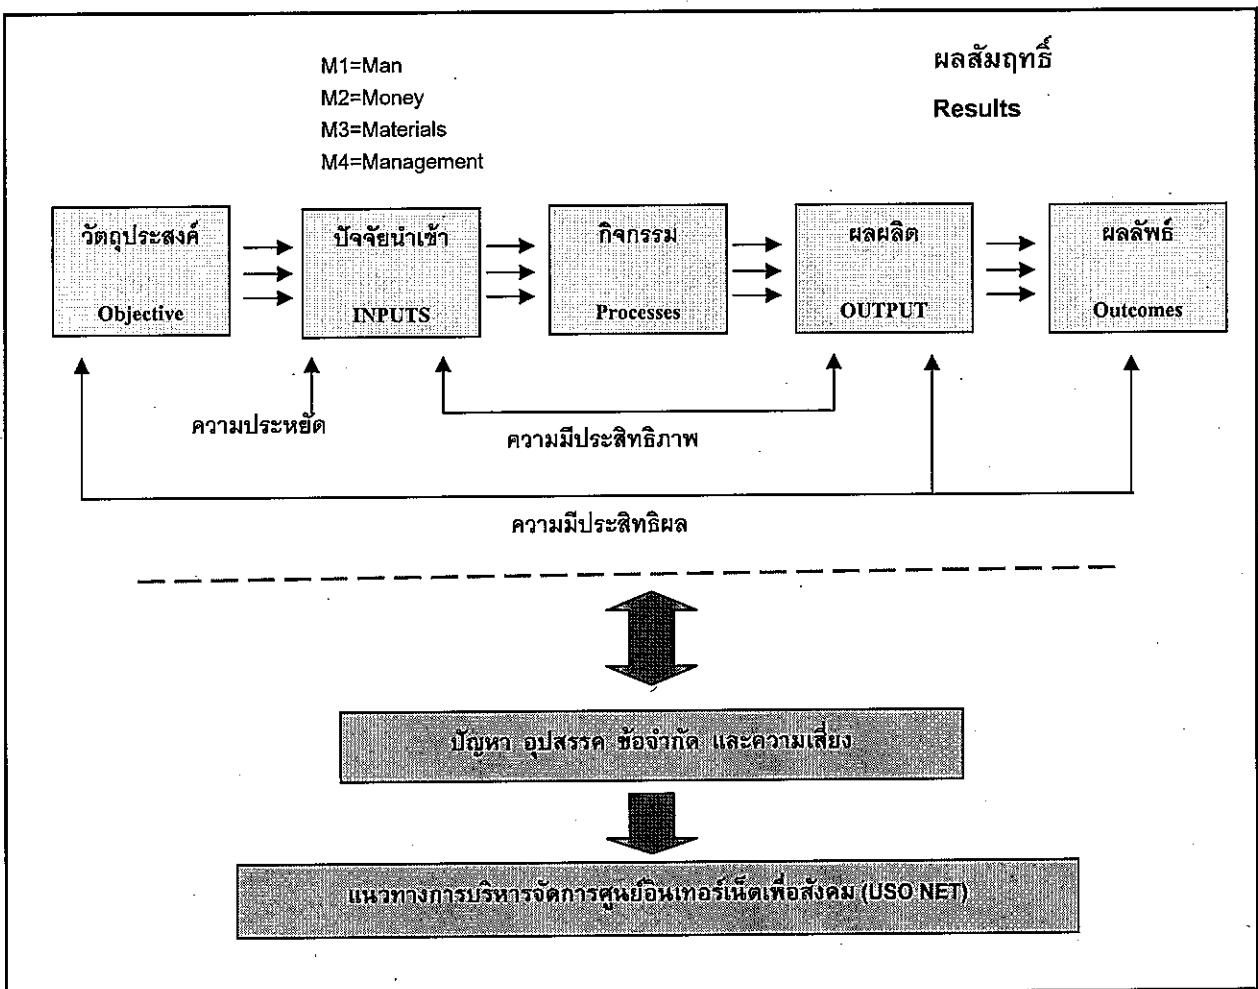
M1=Man
M2=Money
M3=Materials
M4=Management

ผลสัมฤทธิ์
Results

วัตถุประสงค์
Objective

ปัจจัยนำเข้า
INPUTS

กิจกรรม
Processes

ผลผลิต
OUTPUT

ผลลัพธ์
Outcomes

ความประหยัด

ความมีประสิทธิภาพ

ความมีประสิทธิผล

ปัญหา อุปสรรค ข้อจำกัด และความเสี่ยง

แนวทางการบริหารจัดการศูนย์อินเทอร์เน็ตเพื่อสังคม (USO NET)